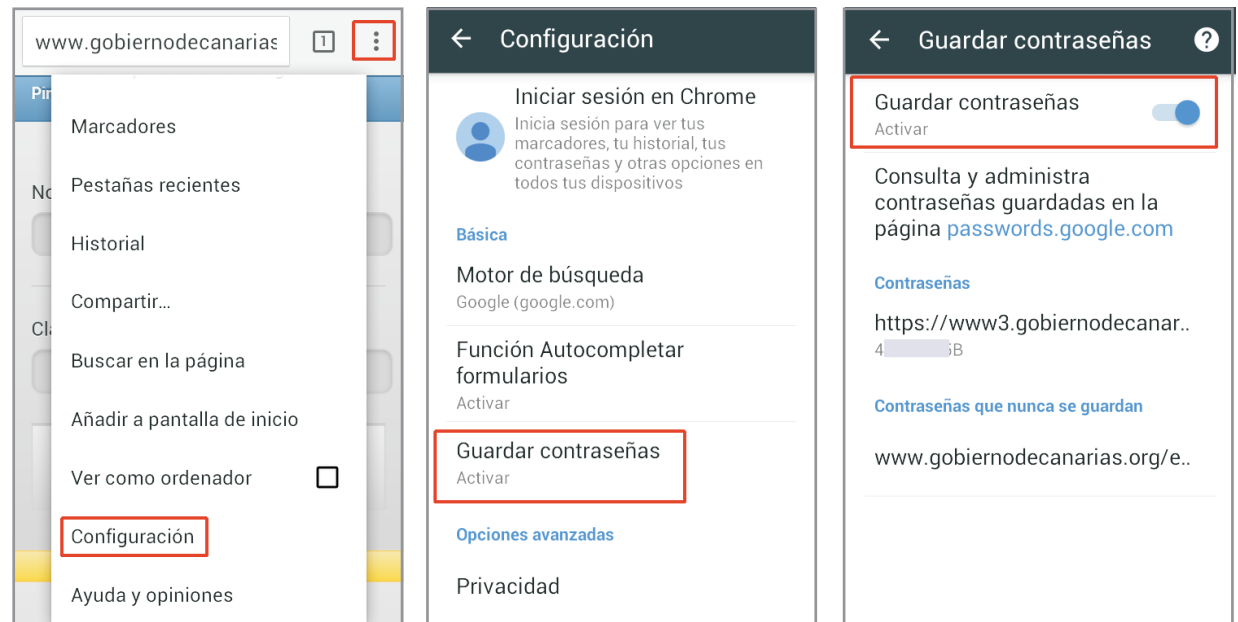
www.gobiernodecanarias

1

Pi

No

Cla

Marcadores

Pestañas recientes

Historial

Compartir...

Buscar en la página

Añadir a pantalla de inicio

Ver como ordenador

Configuración

Ayuda y opiniones

Configuración

Iniciar sesión en Chrome
Inicia sesión para ver tus marcadores, tu historial, tus contraseñas y otras opciones en todos tus dispositivos

Básica

Motor de búsqueda
Google (google.com)

Función Autocompletar formularios
Activar

Guardar contraseñas
Activar

Opciones avanzadas

Privacidad

Guardar contraseñas

Guardar contraseñas
Activar

Consulta y administra contraseñas guardadas en la página passwords.google.com

Contraseñas

https://www3.gobiernodecanar..
4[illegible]B

Contraseñas que nunca se guardan

www.gobiernodecanarias.org/e..